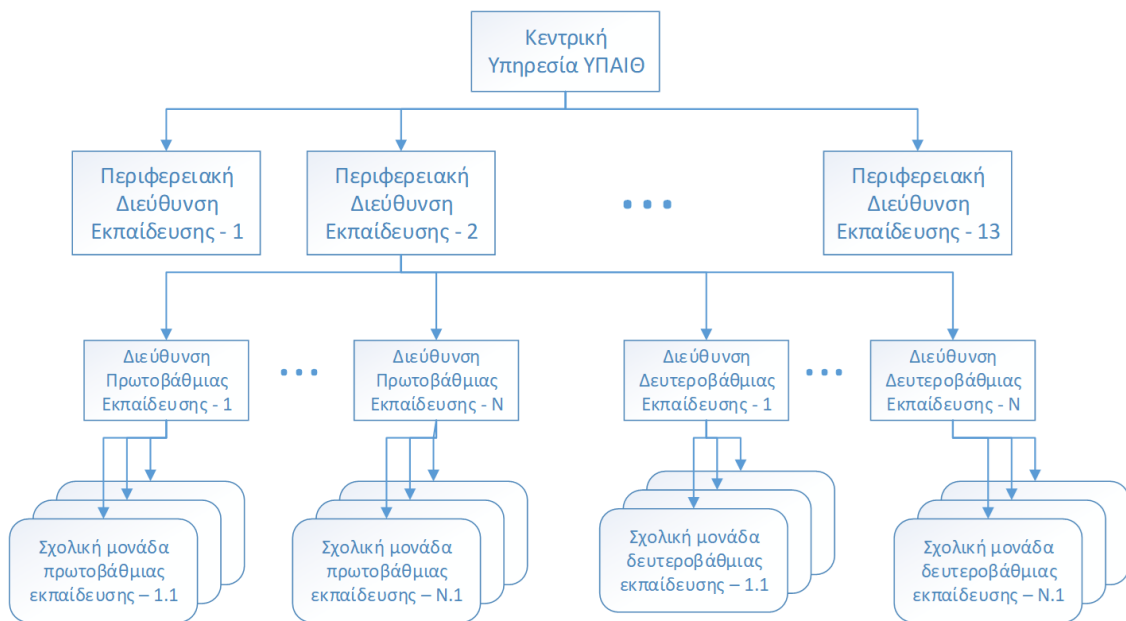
Κεντρική Υπηρεσία ΥΠΑΙΘ

Περιφερειακή Διεύθυνση Εκπαίδευσης - 1

Περιφερειακή Διεύθυνση Εκπαίδευσης - 2

...

Περιφερειακή Διεύθυνση Εκπαίδευσης - 13

Διεύθυνση Πρωτοβάθμιας Εκπαίδευσης - 1

...

Διεύθυνση Πρωτοβάθμιας Εκπαίδευσης - Ν

Διεύθυνση Δευτεροβάθμιας Εκπαίδευσης - 1

...

Διεύθυνση Δευτεροβάθμιας Εκπαίδευσης - Ν

Σχολική μονάδα πρωτοβάθμιας εκπαίδευσης – 1.1

Σχολική μονάδα πρωτοβάθμιας εκπαίδευσης – Ν.1

Σχολική μονάδα δευτεροβάθμιας εκπαίδευσης – 1.1

Σχολική μονάδα δευτεροβάθμιας εκπαίδευσης – Ν.1